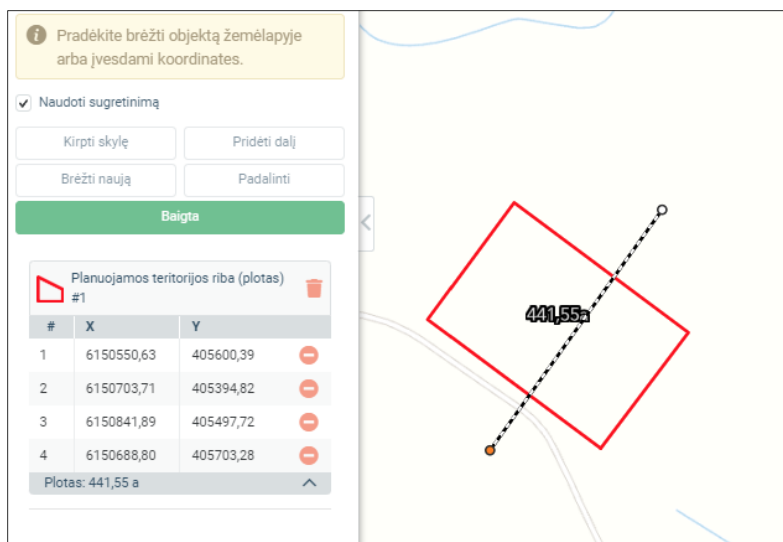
Pradėkite brėžti objektą žemėlapyje arba įvesdami koordinates.

Naudoti sugretinimą

Kirpti skylę
Pridėti dalį
Brėžti naują
Padalinti
Baigta

Planuojamos teritorijos riba (plotas) #1

| # | X | Y |
|---|---|---|
| 1 | 6150550,63 | 405600,39 |
| 2 | 6150703,71 | 405394,82 |
| 3 | 6150841,89 | 405497,72 |
| 4 | 6150688,80 | 405703,28 |

Plotas: 441,55 a

441,55a